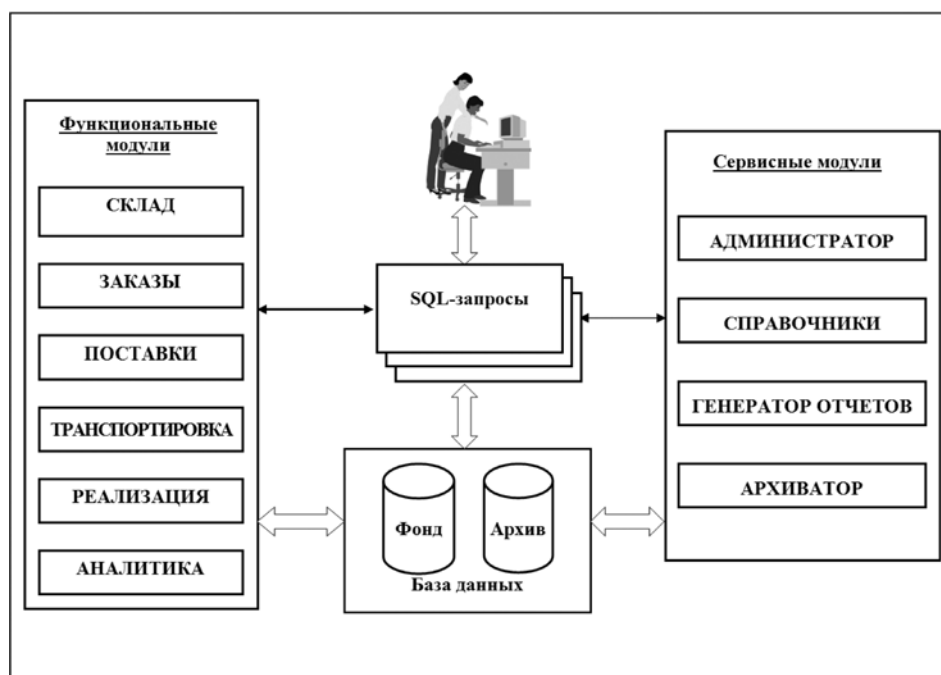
Функциональные модули

СКЛАД

ЗАКАЗЫ

ПОСТАВКИ

ТРАНСПОРТИРОВКА

РЕАЛИЗАЦИЯ

АНАЛИТИКА

SQL-запросы

Фонд

Архив

База данных

Сервисные модули

АДМИНИСТРАТОР

СПРАВОЧНИКИ

ГЕНЕРАТОР ОТЧЕТОВ

АРХИВАТОР